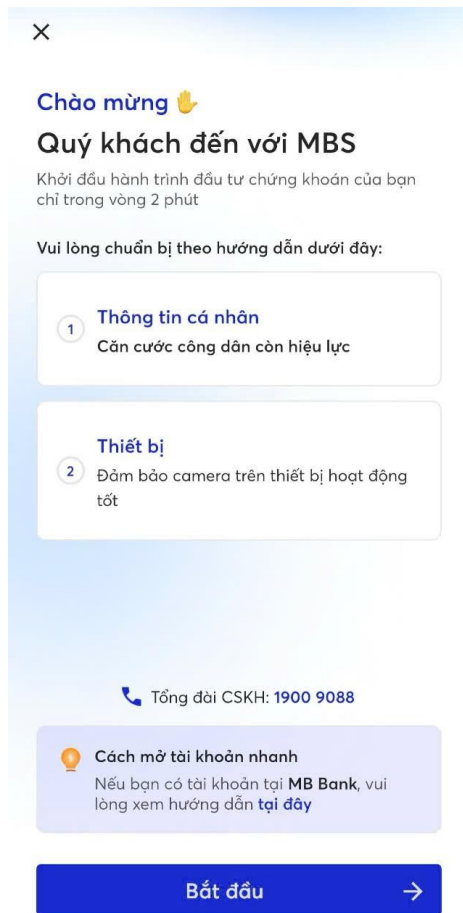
×

Chào mừng

Quý khách đến với MBS

Khởi đầu hành trình đầu tư chứng khoán của bạn chỉ trong vòng 2 phút

Vui lòng chuẩn bị theo hướng dẫn dưới đây:

1 Thông tin cá nhân
Căn cước công dân còn hiệu lực

2 Thiết bị
Đảm bảo camera trên thiết bị hoạt động tốt

Tổng đài CSKH: 1900 9088

Cách mở tài khoản nhanh
Nếu bạn có tài khoản tại MB Bank, vui lòng xem hướng dẫn tại đây

Bắt đầu →